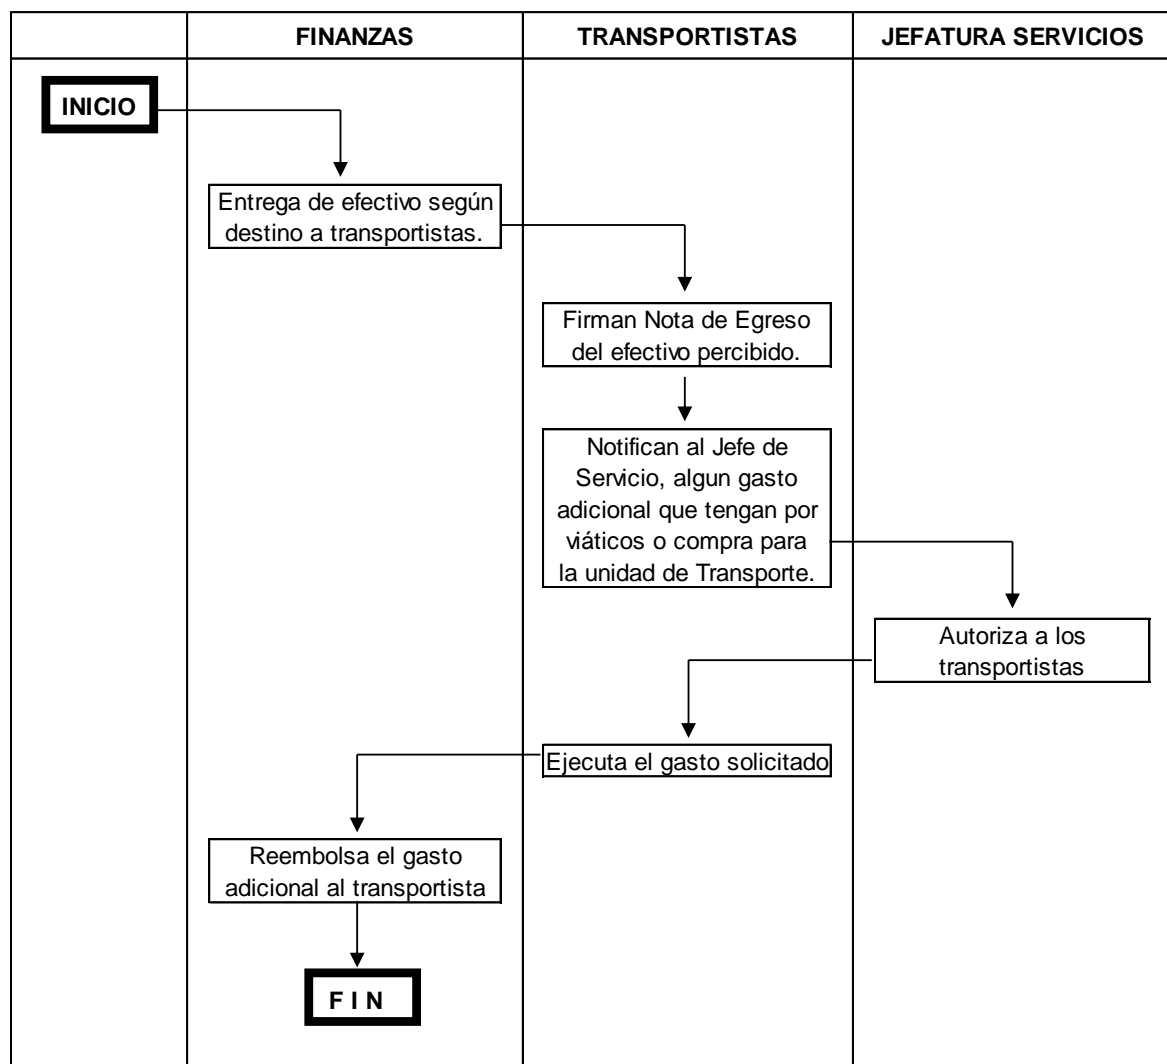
FINANZAS

TRANSPORTISTAS

JEFATURA SERVICIOS

INICIO

Entrega de efectivo según destino a transportistas.

Firman Nota de Egreso del efectivo percibido.

Notifican al Jefe de Servicio, algun gasto adicional que tengan por viáticos o compra para la unidad de Transporte.

Autoriza a los transportistas

Ejecuta el gasto solicitado

Reembolsa el gasto adicional al transportista

F I N